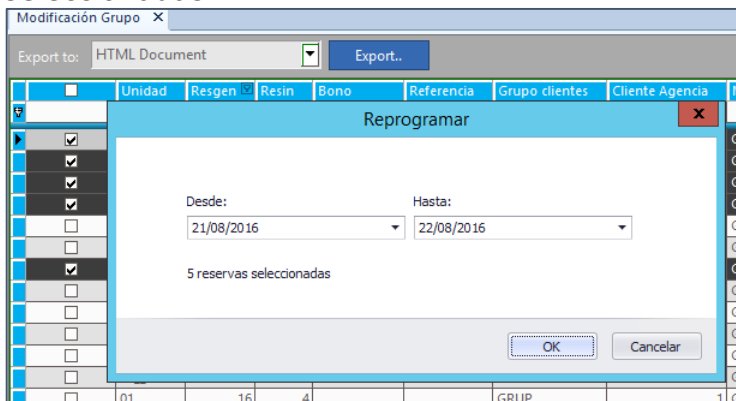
Modificación Grupo ✕

Export to: HTML Document Export..

| | Unidad | Resgen | Resin | Bono | Referencia | Grupo clientes | Cliente Agencia |
|---|---|---|---|---|---|---|---|
| | 01 | 16 | 4 | | | GRUP | 1 |

Reprogramar

Desde: 21/08/2016

Hasta: 22/08/2016

5 reservas seleccionadas

OK Cancelar